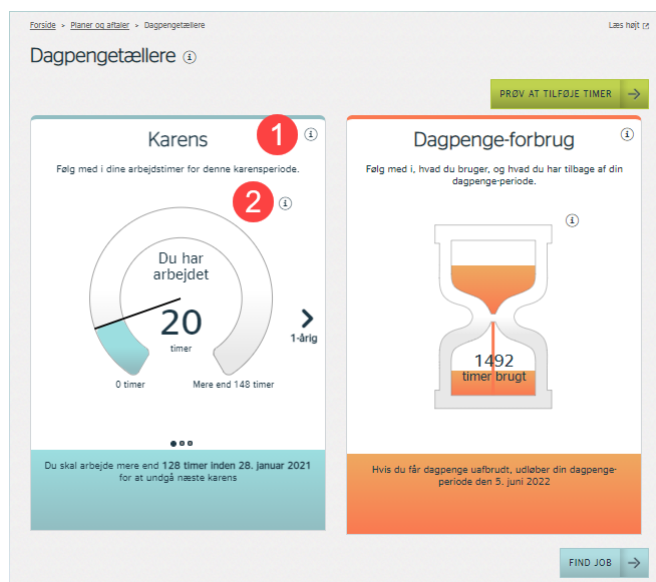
Forside > Planer og aftaler > Dagpengetællere

Læs højt

Dagpengetællere ⓘ

PRØV AT TILFØJE TIMER →

Karens ⓘ

1

Følg med i dine arbejdstimer for denne karensperiode.

2 ⓘ

Du har arbejdet

20

timer

0 timer

Mere end 148 timer

1-årig

Du skal arbejde mere end 128 timer inden 28. januar 2021 for at undgå næste karens

Dagpenge-forbrug ⓘ

Følg med i, hvad du bruger, og hvad du har tilbage af din dagpenge-periode.

ⓘ

1492

timer brugt

Hvis du får dagpenge uafbrudt, udløber din dagpenge-periode den 5. juni 2022

FIND JOB →